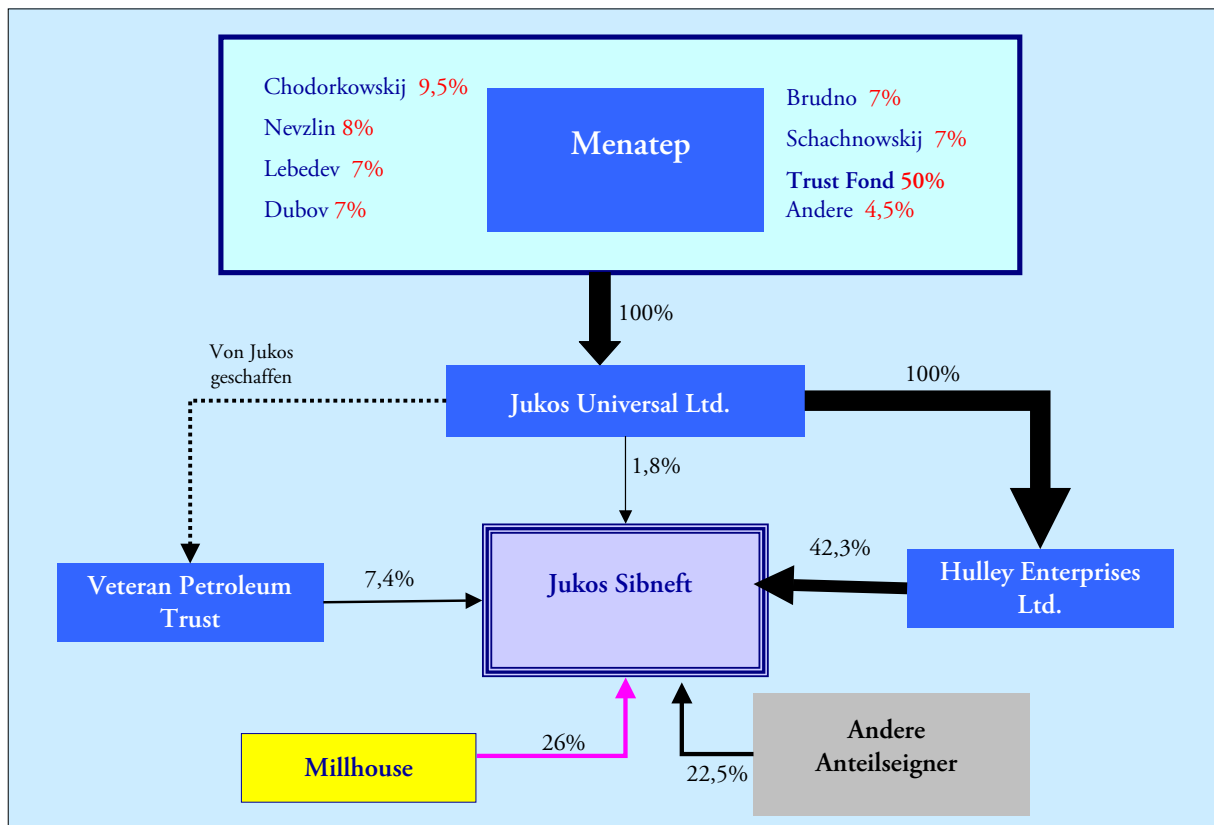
Chodorkowskij 9,5%
Nevzlin 8%
Lebedev 7%
Dubov 7%

Menatep

Brudno 7%
Schachnowskij 7%
Trust Fond 50%
Andere 4,5%

100%

Von Jukos geschaffen

Jukos Universal Ltd.

100%

1,8%

42,3%

Veteran Petroleum Trust

7,4%

Jukos Sibneft

Hulley Enterprises Ltd.

Millhouse

26%

22,5%

Andere Anteilseigner